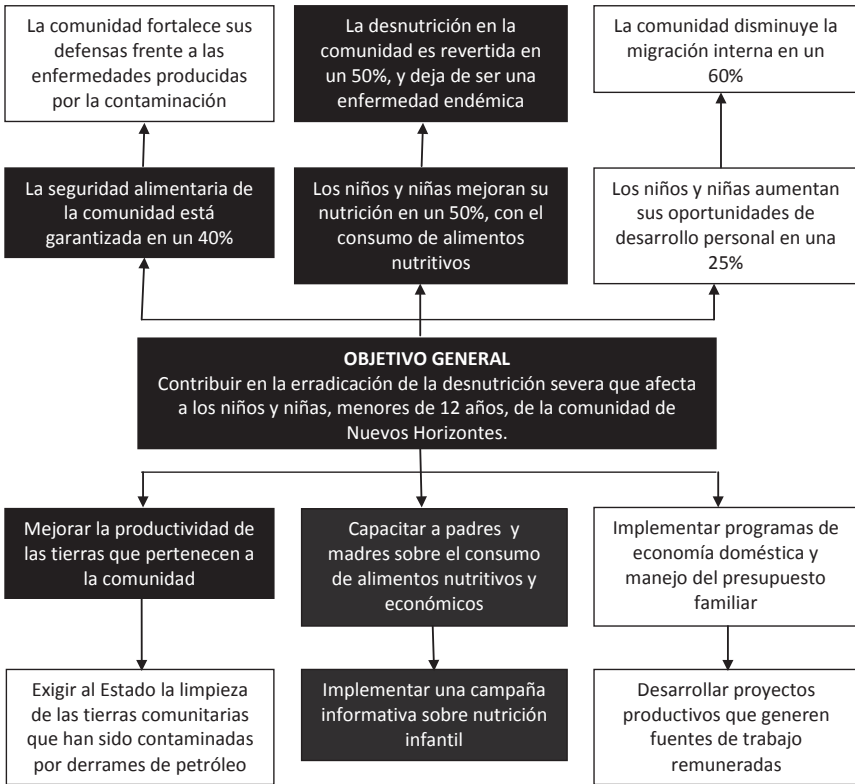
La comunidad fortalece sus defensas frente a las enfermedades producidas por la contaminación

La desnutrición en la comunidad es revertida en un 50%, y deja de ser una enfermedad endémica

La comunidad disminuye la migración interna en un 60%

La seguridad alimentaria de la comunidad está garantizada en un 40%

Los niños y niñas mejoran su nutrición en un 50%, con el consumo de alimentos nutritivos

Los niños y niñas aumentan sus oportunidades de desarrollo personal en una 25%

**OBJETIVO GENERAL**
Contribuir en la erradicación de la desnutrición severa que afecta a los niños y niñas, menores de 12 años, de la comunidad de Nuevos Horizontes.

Mejorar la productividad de las tierras que pertenecen a la comunidad

Capacitar a padres y madres sobre el consumo de alimentos nutritivos y económicos

Implementar programas de economía doméstica y manejo del presupuesto familiar

Exigir al Estado la limpieza de las tierras comunitarias que han sido contaminadas por derrames de petróleo

Implementar una campaña informativa sobre nutrición infantil

Desarrollar proyectos productivos que generen fuentes de trabajo remuneradas